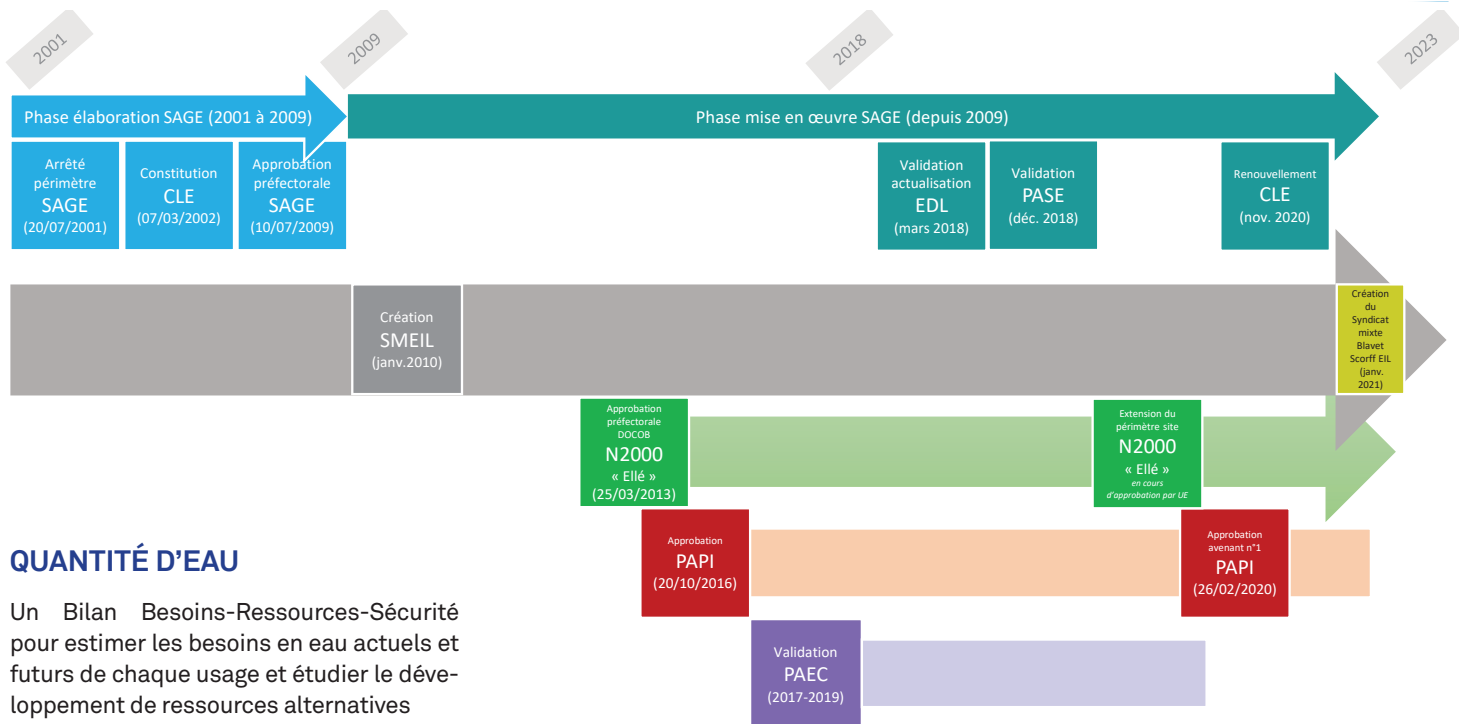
2001

2009

2018

2023

Phase élaboration SAGE (2001 à 2009)

Phase mise en œuvre SAGE (depuis 2009)

Arrêté périmètre SAGE (20/07/2001)

Constitution CLE (07/03/2002)

Approbation préfectorale SAGE (10/07/2009)

Validation actualisation EDL (mars 2018)

Validation PASE (déc. 2018)

Renouvellement CLE (nov. 2020)

Création SMEIL (janv.2010)

Création du Syndicat mixte Blavet Scorff EIL (janv. 2021)

Approbation préfectorale DOCOB N2000 « Ellé » (25/03/2013)

Extension du périmètre site N2000 « Ellé » en cours d'approbation par UE

Approbation PAPI (20/10/2016)

Approbation avenant n°1 PAPI (26/02/2020)

Validation PAEC (2017-2019)

QUANTITÉ D'EAU

Un Bilan Besoins-Ressources-Sécurité pour estimer les besoins en eau actuels et futurs de chaque usage et étudier le développement de ressources alternatives